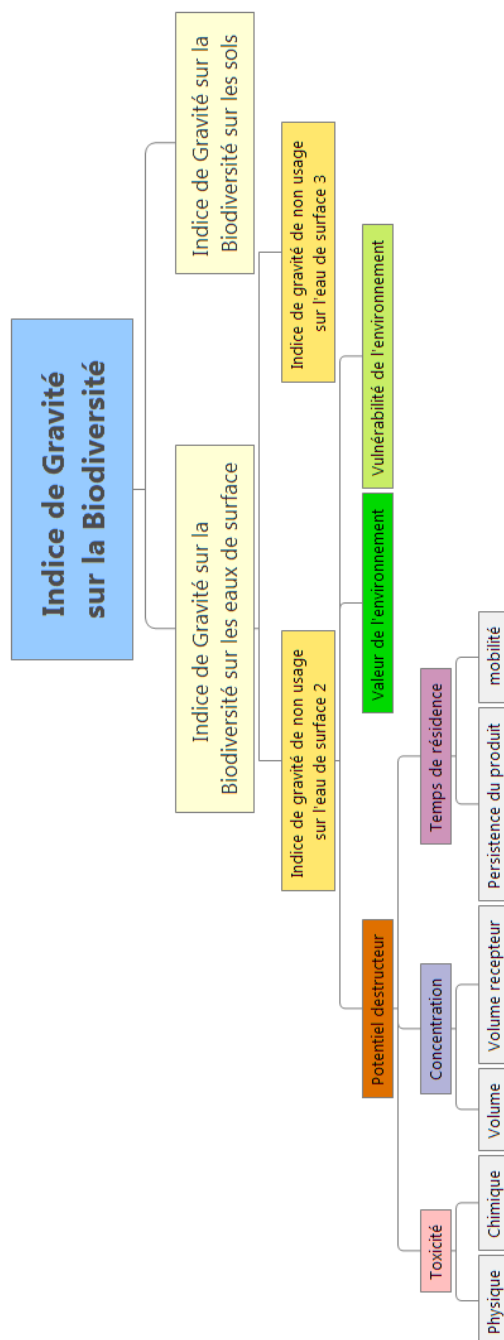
Indice de Gravité sur la Biodiversité

Indice de Gravité sur la Biodiversité sur les eaux de surface

Indice de Gravité sur la Biodiversité sur les sols

Indice de gravité de non usage sur l'eau de surface 2

Indice de gravité de non usage sur l'eau de surface 3

Potentiel destructeur

Valeur de l'environnement

Vulnérabilité de l'environnement

Toxicité

Concentration

Temps de résidence

Physique

Chimique

Volume

Volume recepteur

Persistence du produit

mobilité